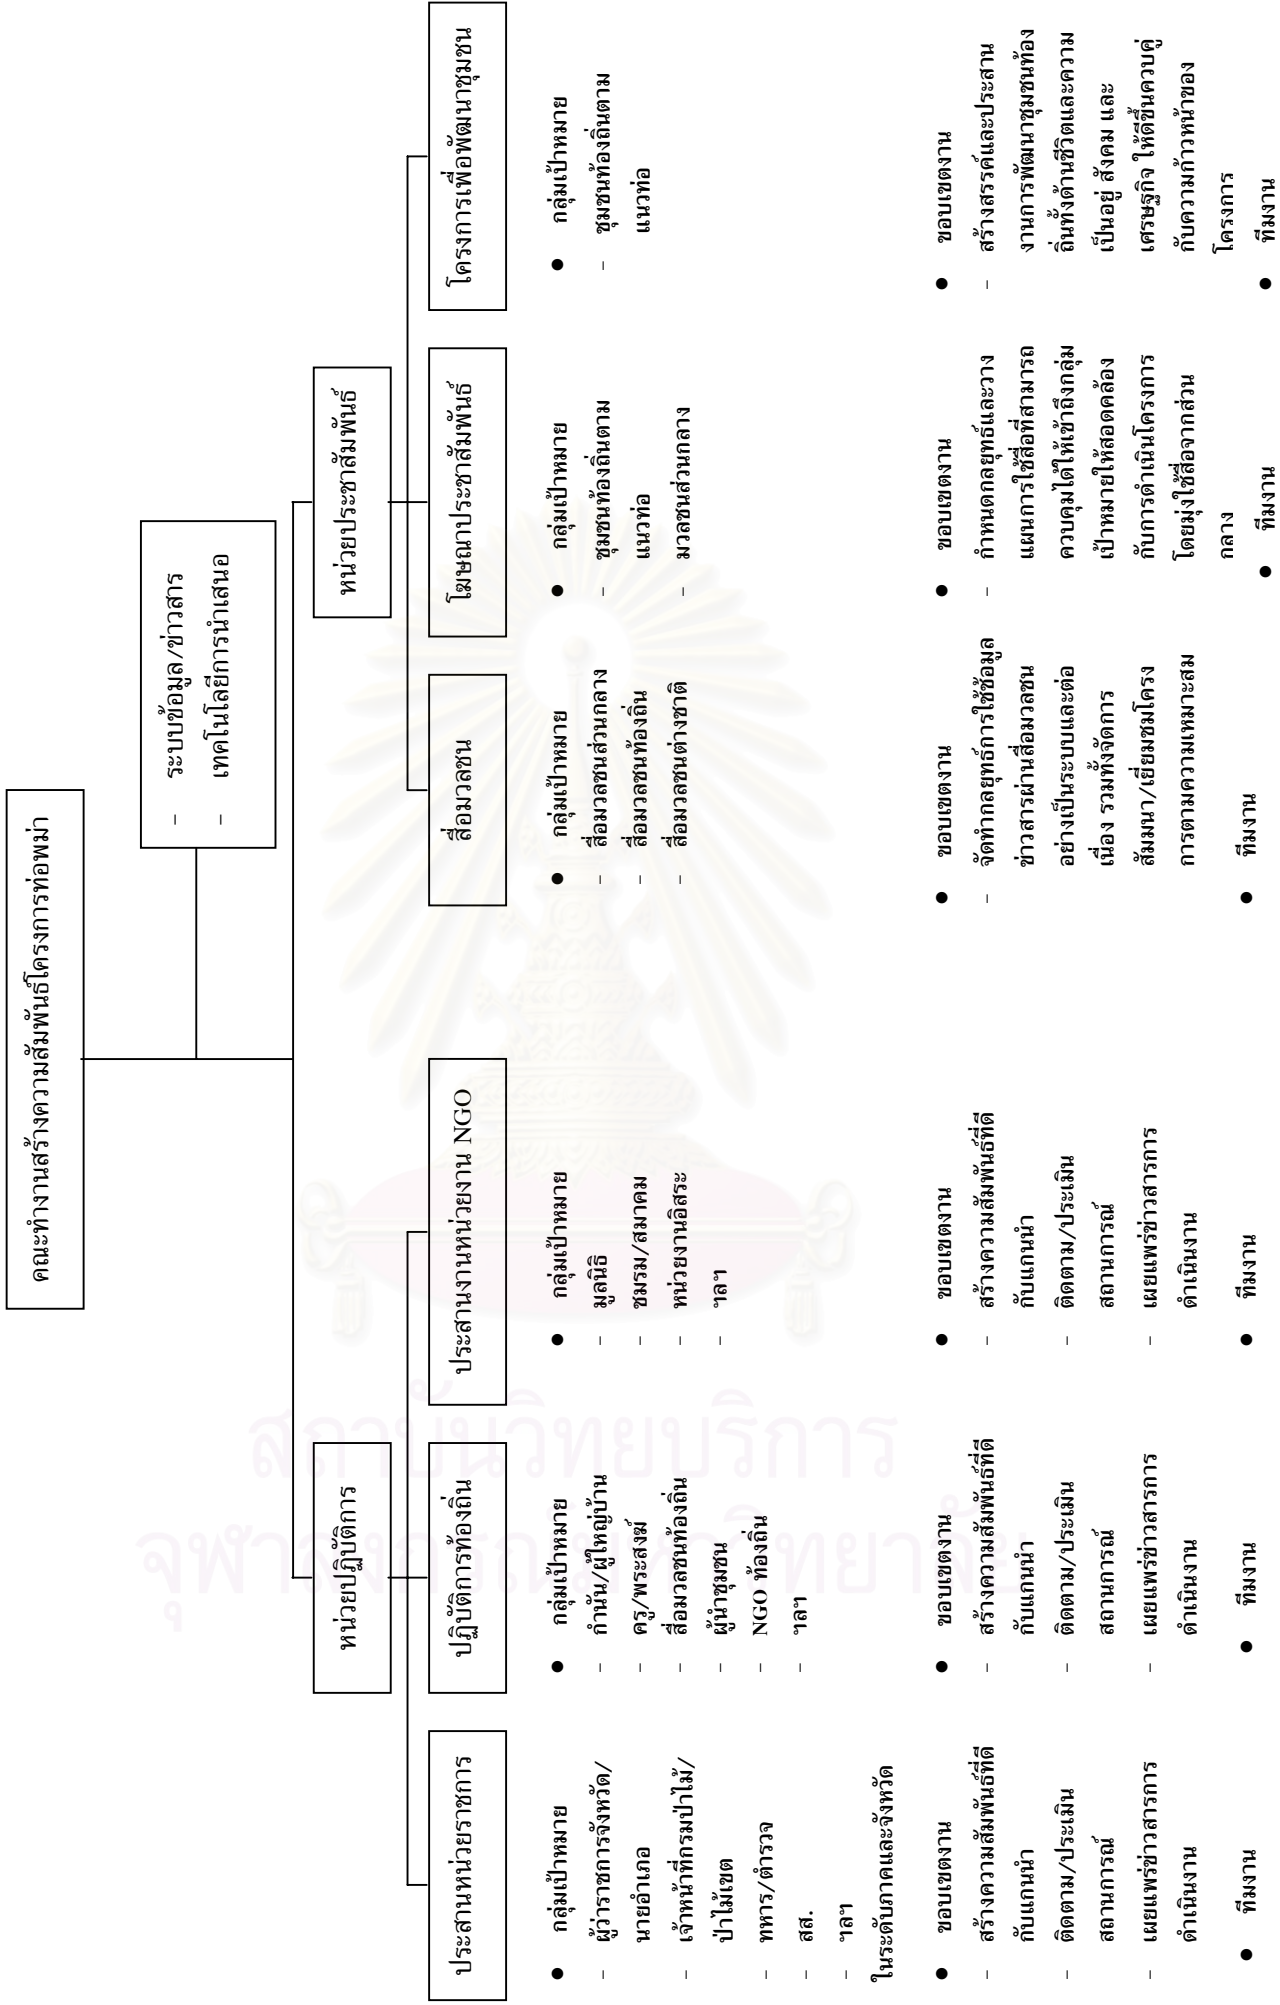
คณะทำงานสร้างความสัมพันธ์โครงการท่อพม่า

- ระบบข้อมูล/ข่าวสาร
- เทคโนโลยีการนำเสนอ

หน่วยปฏิบัติการ

หน่วยประชาสัมพันธ์

ประสานหน่วยราชการ

- กลุ่มเป้าหมาย
- ผู้ว่าราชการจังหวัด/นายอำเภอ
- เจ้าหน้าที่กรมป่าไม้/ป่าไม้เขต
- ทหาร/ตำรวจ
- สส.
- ฯลฯ

ในระดับภาคและจังหวัด

- ขอบเขตงาน
- สร้างความสัมพันธ์ที่ดีกับแกนนำ
- ติดตาม/ประเมินสถานการณ์
- เผยแพร่ข่าวสารการดำเนินงาน
- ทีมงาน

ปฏิบัติการท้องถิ่น

- กลุ่มเป้าหมาย
- กำนัน/ผู้ใหญ่บ้าน
- ครู/พระสงฆ์
- สื่อมวลชนท้องถิ่น
- ผู้นำชุมชน
- NGO ท้องถิ่น
- ฯลฯ

- ขอบเขตงาน
- สร้างความสัมพันธ์ที่ดีกับแกนนำ
- ติดตาม/ประเมินสถานการณ์
- เผยแพร่ข่าวสารการดำเนินงาน
- ทีมงาน

ประสานงานหน่วยงาน NGO

- กลุ่มเป้าหมาย
- มูลนิธิ
- ชมรม/สมาคม
- หน่วยงานอิสระ
- ฯลฯ

- ขอบเขตงาน
- สร้างความสัมพันธ์ที่ดีกับแกนนำ
- ติดตาม/ประเมินสถานการณ์
- เผยแพร่ข่าวสารการดำเนินงาน
- ทีมงาน

สื่อมวลชน

- กลุ่มเป้าหมาย
- สื่อมวลชนส่วนกลาง
- สื่อมวลชนท้องถิ่น
- สื่อมวลชนต่างชาติ

- ขอบเขตงาน
- จัดทำกลยุทธ์การใช้ข้อมูลข่าวสารผ่านสื่อมวลชนอย่างเป็นระบบและต่อเนื่อง รวมทั้งจัดการสัมมนา/เยี่ยมชมโครงการตามความเหมาะสม
- ทีมงาน

โฆษณาประชาสัมพันธ์

- กลุ่มเป้าหมาย
- ชุมชนท้องถิ่นตามแนวท่อ
- มวลชนส่วนกลาง

- ขอบเขตงาน
- กำหนดกลยุทธ์และวางแผนการใช้สื่อที่สามารถควบคุมได้ให้เข้าถึงกลุ่มเป้าหมายให้สอดคล้องกับการดำเนินโครงการโดยมุ่งใช้สื่อจากส่วนกลาง
- ทีมงาน

โครงการเพื่อพัฒนาชุมชน

- กลุ่มเป้าหมาย
- ชุมชนท้องถิ่นตามแนวท่อ

- ขอบเขตงาน
- สร้างสรรค์และประสานงานการพัฒนาชุมชนท้องถิ่นทั้งด้านชีวิตและความเป็นอยู่ สังคม และเศรษฐกิจ ให้ดีขึ้นควบคู่กับความก้าวหน้าของโครงการ
- ทีมงาน